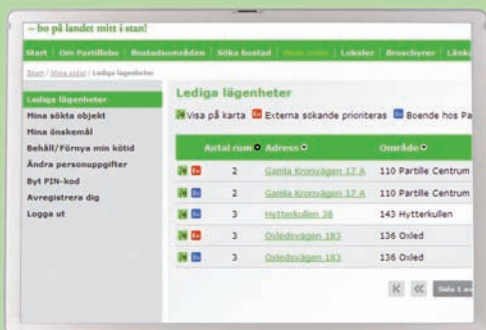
– bo på landet mitt i stan!

Start | Om Partillebo | Bostadsområden | Söka bostad | Mina sidor | Lokaler | Broschyrer | Länk

Start / Mina sidor / Lediga lägenheter

Lediga lägenheter
Mina sökta objekt
Mina önskemål
Behåll/Förnya min kötid
Ändra personuppgifter
Byt PIN-kod
Avregistrera dig
Logga ut

Lediga lägenheter

Visa på karta  Externa sökande prioriteras  Boende hos Pa

| | Antal rum | Adress | Område |
|---|---|---|---|
| | 2 | Gamla Kronvägen 17 A | 110 Partille Centrum |
| | 2 | Gamla Kronvägen 17 A | 110 Partille Centrum |
| | 3 | Hytterkullen 38 | 143 Hytterkullen |
| | 3 | Oxledsvägen 183 | 136 Oxled |
| | 3 | Oxledsvägen 183 | 136 Oxled |

Sida 1 av